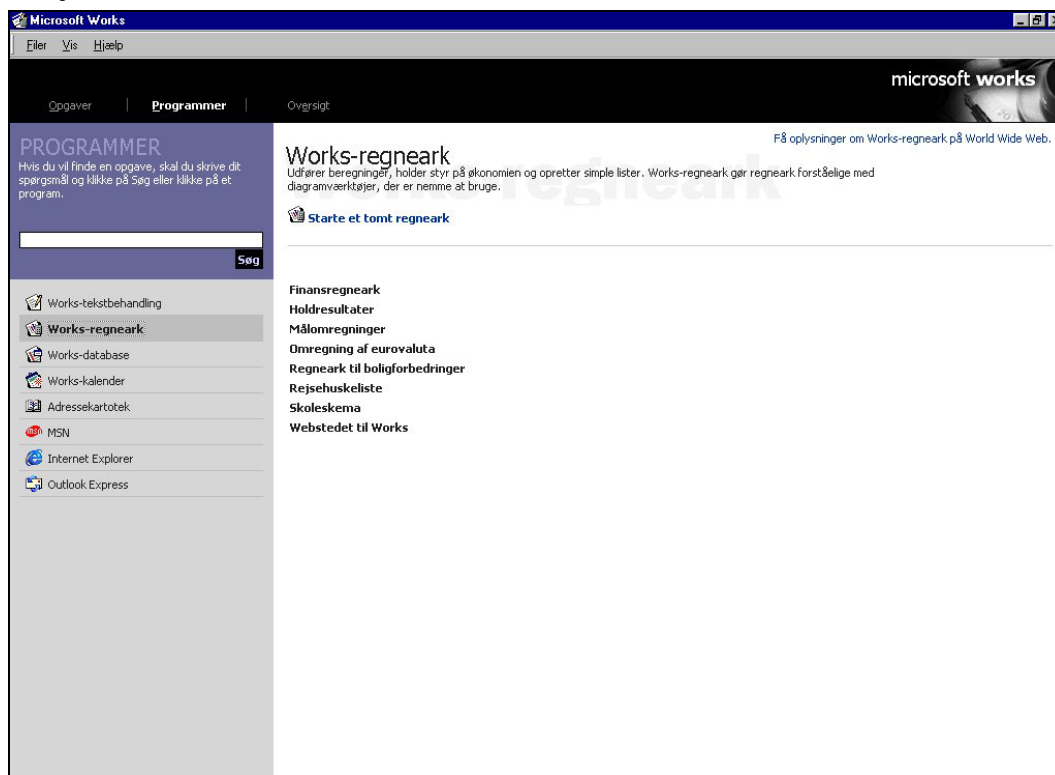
Microsoft Works

Filer Vis Hjælp

microsoft works

Opgaver | Programmer | Oversigt

PROGRAMMER
Hvis du vil finde en opgave, skal du skrive dit spørgsmål og klikke på Søg eller klikke på et program.

Søg

Works-tekstbehandling
Works-regneark
Works-database
Works-kalender
Adressekartotek
MSN
Internet Explorer
Outlook Express

Få oplysninger om Works-regneark på World Wide Web.

Works-regneark
Udfører beregninger, holder styr på økonomien og opretter simple lister. Works-regneark gør regneark forståelige med diagramværktøjer, der er nemme at bruge.

Works-regneark

Starte et tomt regneark

Finansregneark
Holdresultater
Målomregninger
Omregning af eurovaluta
Regneark til boligforbedringer
Rejsehuskeliste
Skoleskema
Webstedet til Works